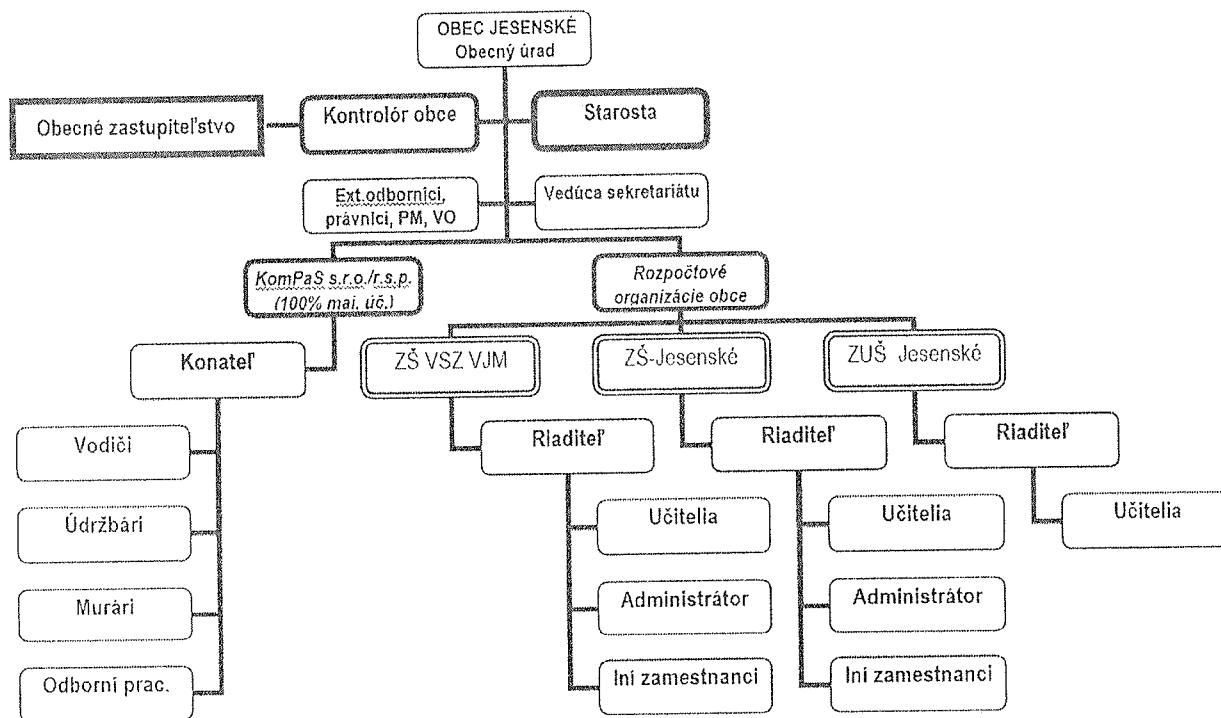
OBEC JESENSKÉ
Obecný úrad

Obecné zastupiteľstvo

Kontrolór obce

Starosta

Ext.odborníci, právnici, PM, VO

Vedúca sekretariátu

KomPaS s.r.o./r.s.p. (100% maj. úč.)

Rozpočtové organizácie obce

Konateľ

ZŠ VSZ VJM

ZŠ-Jesenské

ZUŠ Jesenské

Vodiči

Údržbári

Murári

Odborní prac.

Riaditeľ

Riaditeľ

Riaditeľ

Učitelia

Administrátor

Iní zamestnanci

Učitelia

Administrátor

Iní zamestnanci

Učitelia